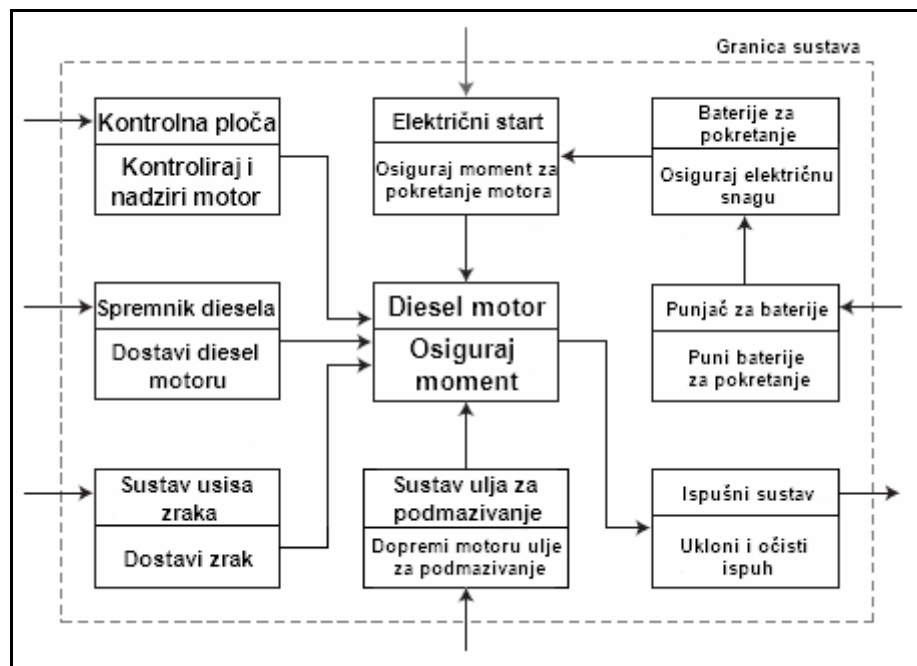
Granica sustava

Kontrolna ploča

Kontroliraj i nadziri motor

Električni start

Osiguraj moment za pokretanje motora

Baterije za pokretanje

Osiguraj električnu snagu

Spremnik diesela

Dostavi diesel motoru

Diesel motor

Osiguraj moment

Punjač za baterije

Puni baterije za pokretanje

Sustav usisa zraka

Dostavi zrak

Sustav ulja za podmazivanje

Dopremi motoru ulje za podmazivanje

Ispušni sustav

Ukloni i očisti ispuh